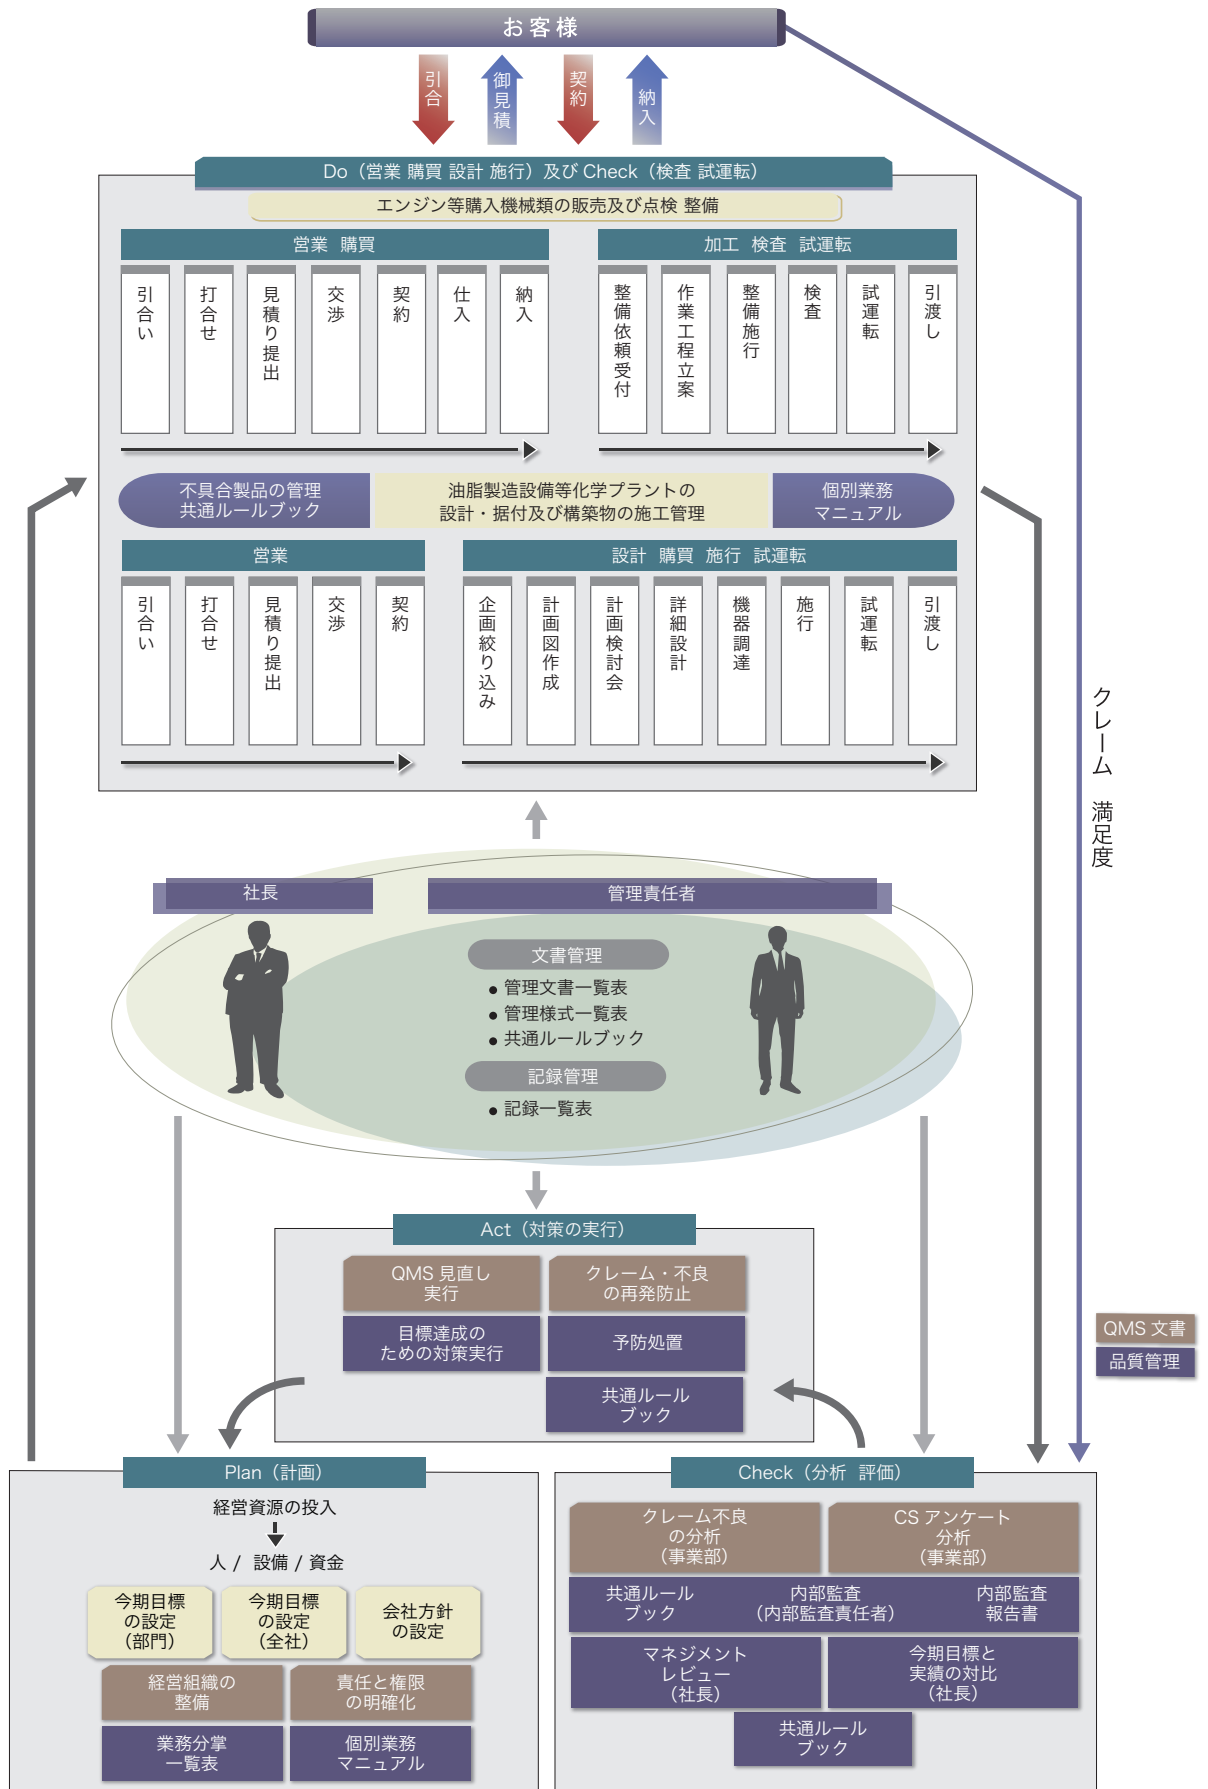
お客様

引合
御見積
契約
納入

Do（営業 購買 設計 施行）及び Check（検査 試運転）

エンジン等購入機械類の販売及び点検 整備

営業 購買

引合い
打合せ
見積り提出
交渉
契約
仕入
納入

加工 検査 試運転

整備依頼受付
作業工程立案
整備施行
検査
試運転
引渡し

不具合製品の管理
共通ルールブック

油脂製造設備等化学プラントの
設計・据付及び構築物の施工管理

個別業務
マニュアル

営業

引合い
打合せ
見積り提出
交渉
契約

設計 購買 施行 試運転

企画絞り込み
計画図作成
計画検討会
詳細設計
機器調達
施行
試運転
引渡し

クレーム 満足度

社長

管理責任者

文書管理

● 管理文書一覧表
● 管理様式一覧表
● 共通ルールブック

記録管理

● 記録一覧表

Act（対策の実行）

QMS 見直し
実行

クレーム・不良
の再発防止

目標達成の
ための対策実行

予防処置

共通ルール
ブック

QMS 文書

品質管理

Plan（計画）

経営資源の投入

人 / 設備 / 資金

今期目標
の設定
（部門）

今期目標
の設定
（全社）

会社方針
の設定

経営組織の
整備

責任と権限
の明確化

業務分掌
一覧表

個別業務
マニュアル

Check（分析 評価）

クレーム不良
の分析
（事業部）

CS アンケート
分析
（事業部）

共通ルール
ブック

内部監査
（内部監査責任者）

内部監査
報告書

マネジメント
レビュー
（社長）

今期目標と
実績の対比
（社長）

共通ルール
ブック